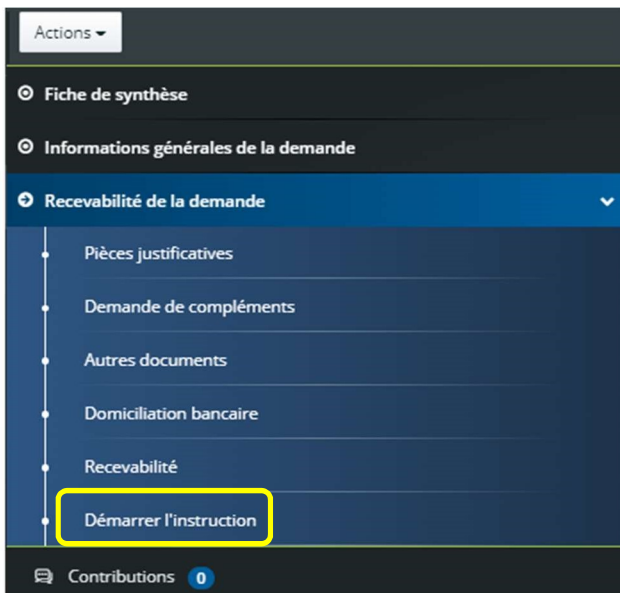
Actions

Fiche de synthèse

Informations générales de la demande

Recevabilité de la demande

Pièces justificatives

Demande de compléments

Autres documents

Domiciliation bancaire

Recevabilité

Démarrer l'instruction

Contributions 0